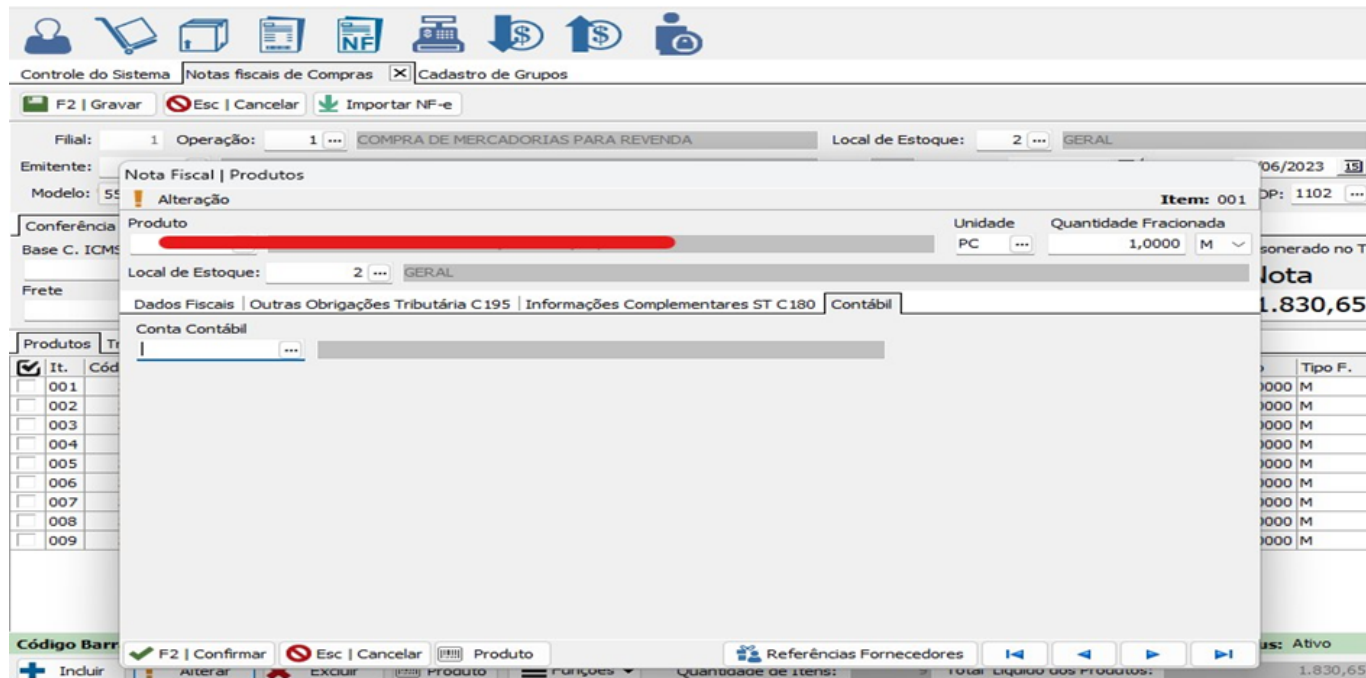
Controle do Sistema | Notas fiscais de Compras [X] Cadastro de Grupos

F2 | Gravar | Esc | Cancelar | Importar NF-e

Filial: 1 Operação: 1 ... COMPRA DE MERCADORIAS PARA REVENDA Local de Estoque: 2 ... GERAL

Emitente: /06/2023

Modelo: 55 OP: 1102 ...

Conferência

Base C. ICMS sonerado no T

Frete Nota

1.830,65

Produtos | Tr

| It. | Cód | Tipo F. |
|---|---|---|
| 001 | 0000 | M |
| 002 | 0000 | M |
| 003 | 0000 | M |
| 004 | 0000 | M |
| 005 | 0000 | M |
| 006 | 0000 | M |
| 007 | 0000 | M |
| 008 | 0000 | M |
| 009 | 0000 | M |

Nota Fiscal | Produtos

Alteração Item: 001

Produto Unidade Quantidade Fracionada

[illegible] PC ... 1,0000 M

Local de Estoque: 2 ... GERAL

Dados Fiscais | Outras Obrigações Tributária C195 | Informações Complementares ST C180 | Contábil

Conta Contábil

...

F2 | Confirmar | Esc | Cancelar | Produto | Referências Fornecedores

Código Barr us: Ativo

Incluir | Alterar | Excluir | Produto | Funções | Quantidade de Itens: | Total Líquido dos Produtos: 1.830,65